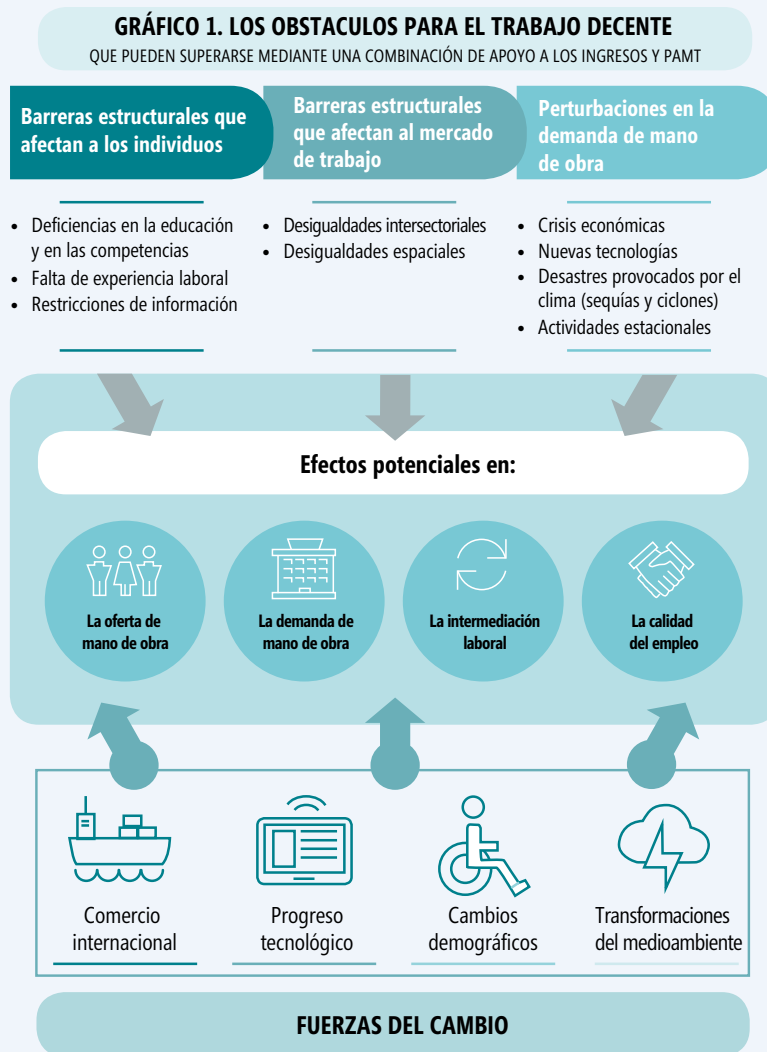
GRÁFICO 1. LOS OBSTACULOS PARA EL TRABAJO DECENTE
QUE PUEDEN SUPERARSE MEDIANTE UNA COMBINACIÓN DE APOYO A LOS INGRESOS Y PAMT

Barreras estructurales que afectan a los individuos

Barreras estructurales que afectan al mercado de trabajo

Perturbaciones en la demanda de mano de obra

• Deficiencias en la educación y en las competencias
• Falta de experiencia laboral
• Restricciones de información

• Desigualdades intersectoriales
• Desigualdades espaciales

• Crisis económicas
• Nuevas tecnologías
• Desastres provocados por el clima (sequías y ciclones)
• Actividades estacionales

Efectos potenciales en:

La oferta de mano de obra

La demanda de mano de obra

La intermediación laboral

La calidad del empleo

Comercio internacional

Progreso tecnológico

Cambios demográficos

Transformaciones del medioambiente

FUERZAS DEL CAMBIO